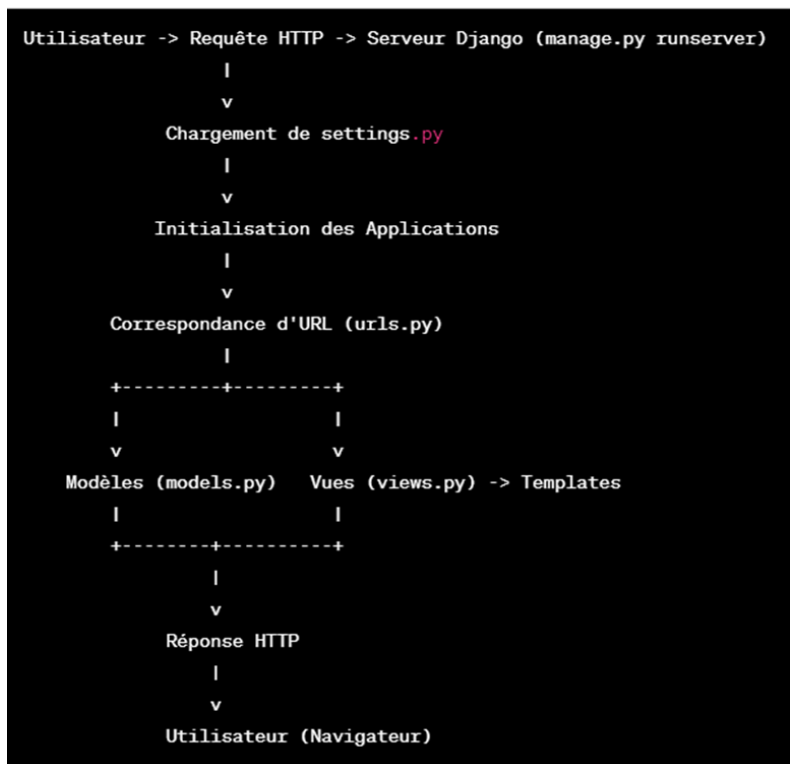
Utilisateur -> Requête HTTP -> Serveur Django (manage.py runserver)
|
v
Chargement de settings.py
|
v
Initialisation des Applications
|
v
Correspondance d'URL (urls.py)
|
+---------+---------+
| |
v v
Modèles (models.py) Vues (views.py) -> Templates
| |
+--------+---------+
|
v
Réponse HTTP
|
v
Utilisateur (Navigateur)